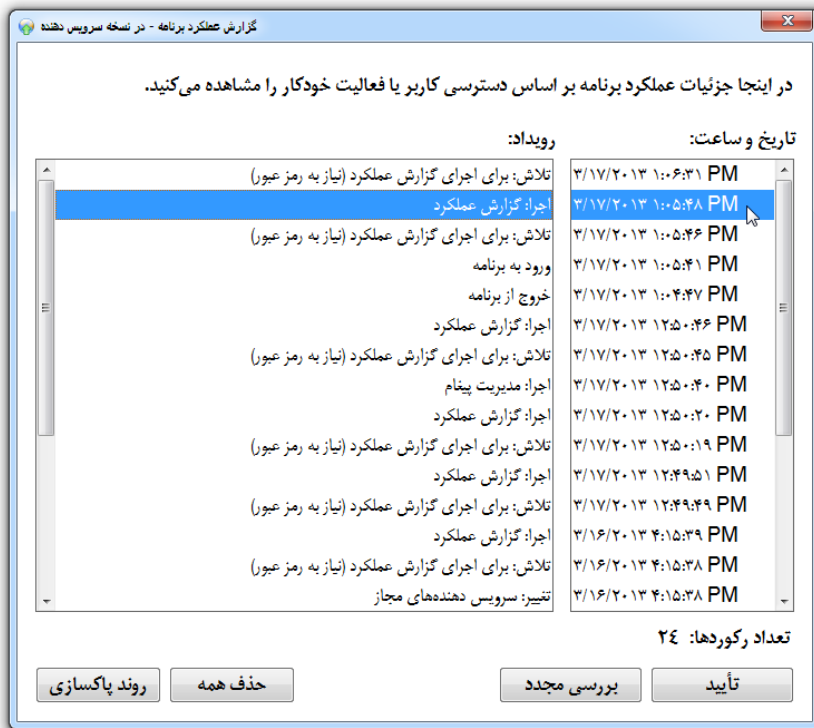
گزارش عملکرد برنامه - در نسخه سرویس دهنده

در اینجا جزئیات عملکرد برنامه بر اساس دسترسی کاربر یا فعالیت خودکار را مشاهده می‌کنید.

تاریخ و ساعت:

رویداد:

| تاریخ و ساعت | رویداد |
|---|---|
| ۳/۱۷/۲۰۱۳ ۱:۰۶:۳۱ PM | تلاش: برای اجرای گزارش عملکرد (نیاز به رمز عبور) |
| ۳/۱۷/۲۰۱۳ ۱:۰۵:۴۸ PM | اجرا: گزارش عملکرد |
| ۳/۱۷/۲۰۱۳ ۱:۰۵:۴۶ PM | تلاش: برای اجرای گزارش عملکرد (نیاز به رمز عبور) |
| ۳/۱۷/۲۰۱۳ ۱:۰۵:۴۱ PM | ورود به برنامه |
| ۳/۱۷/۲۰۱۳ ۱:۰۴:۴۷ PM | خروج از برنامه |
| ۳/۱۷/۲۰۱۳ ۱۲:۵۰:۴۶ PM | اجرا: گزارش عملکرد |
| ۳/۱۷/۲۰۱۳ ۱۲:۵۰:۴۵ PM | تلاش: برای اجرای گزارش عملکرد (نیاز به رمز عبور) |
| ۳/۱۷/۲۰۱۳ ۱۲:۵۰:۴۰ PM | اجرا: مدیریت پیغام |
| ۳/۱۷/۲۰۱۳ ۱۲:۵۰:۲۰ PM | اجرا: گزارش عملکرد |
| ۳/۱۷/۲۰۱۳ ۱۲:۵۰:۱۹ PM | تلاش: برای اجرای گزارش عملکرد (نیاز به رمز عبور) |
| ۳/۱۷/۲۰۱۳ ۱۲:۴۹:۵۱ PM | اجرا: گزارش عملکرد |
| ۳/۱۷/۲۰۱۳ ۱۲:۴۹:۴۹ PM | تلاش: برای اجرای گزارش عملکرد (نیاز به رمز عبور) |
| ۳/۱۶/۲۰۱۳ ۴:۱۵:۳۹ PM | اجرا: گزارش عملکرد |
| ۳/۱۶/۲۰۱۳ ۴:۱۵:۳۸ PM | تلاش: برای اجرای گزارش عملکرد (نیاز به رمز عبور) |
| ۳/۱۶/۲۰۱۳ ۴:۱۵:۳۸ PM | تغییر: سرویس دهنده‌های مجاز |

تعداد رکوردها: ۲۴

تأیید
بررسی مجدد
حذف همه
روند پاکسازی